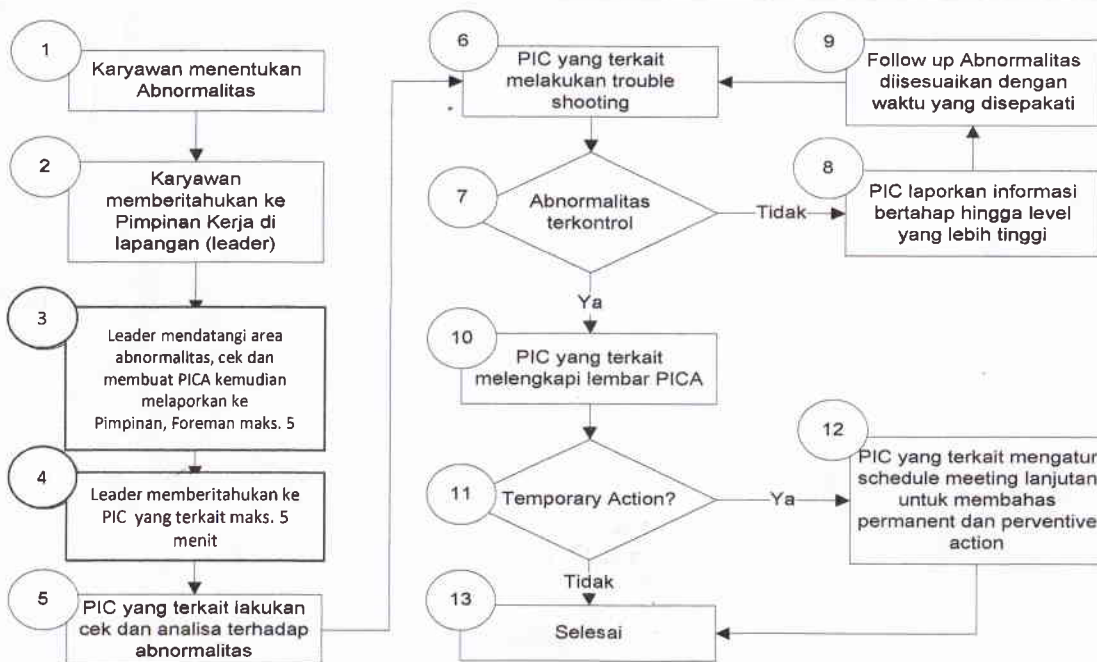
1
Karyawan menentukan Abnormalitas

2
Karyawan memberitahukan ke Pimpinan Kerja di lapangan (leader)

3
Leader mendatangi area abnormalitas, cek dan membuat PICA kemudian melaporkan ke Pimpinan, Foreman maks. 5

4
Leader memberitahukan ke PIC yang terkait maks. 5 menit

5
PIC yang terkait lakukan cek dan analisa terhadap abnormalitas

6
PIC yang terkait melakukan trouble shooting

7
Abnormalitas terkontrol

Tidak

Ya

8
PIC laporkan informasi bertahap hingga level yang lebih tinggi

9
Follow up Abnormalitas diisesuaikan dengan waktu yang disepakati

10
PIC yang terkait melengkapi lembar PICA

11
Temporary Action?

Ya

Tidak

12
PIC yang terkait mengatur schedule meeting lanjutan untuk membahas permanent dan perventive action

13
Selesai